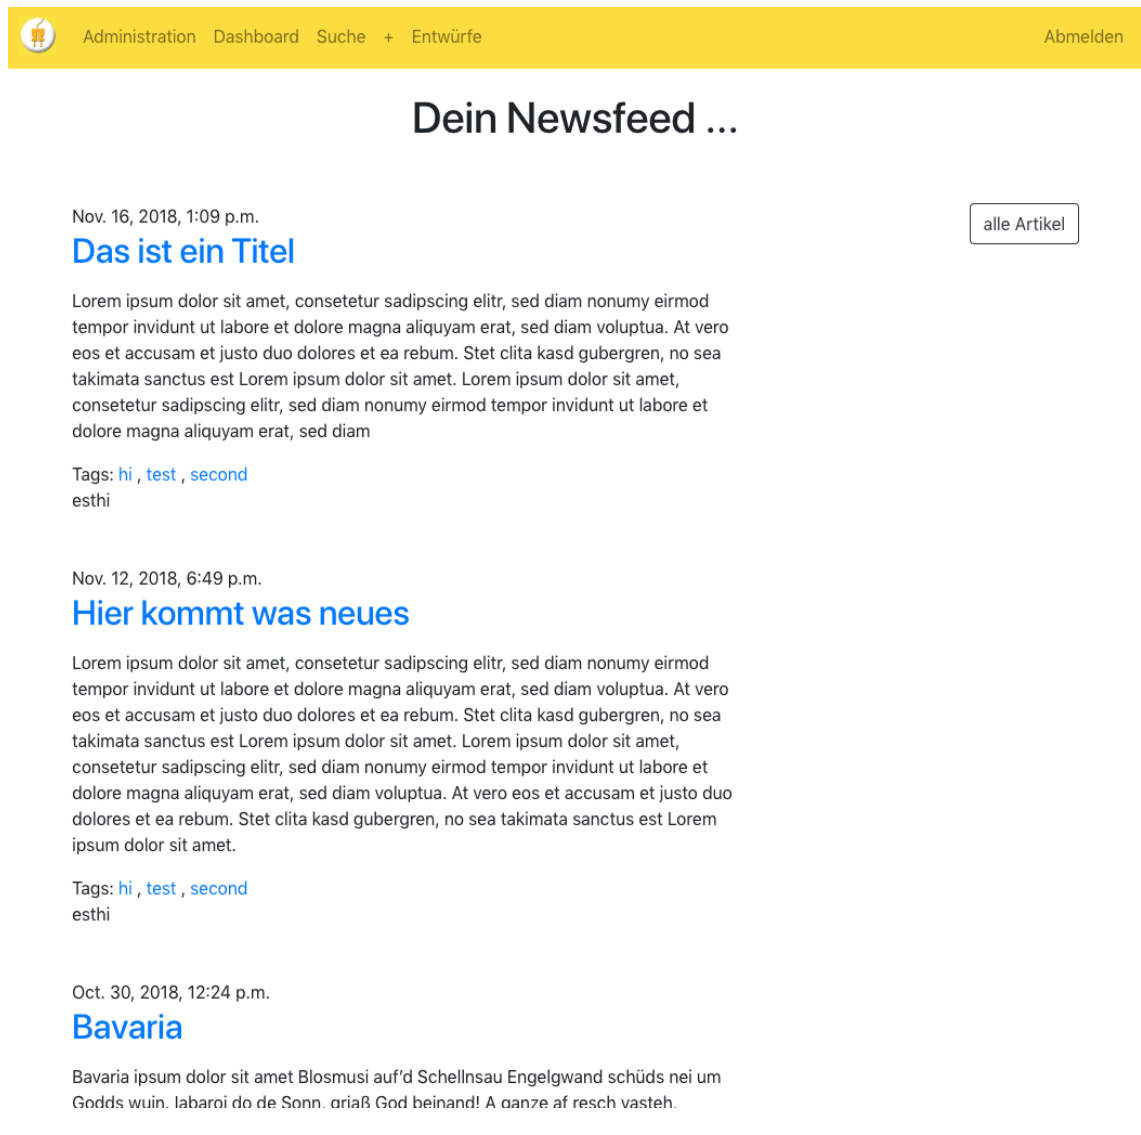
Administration Dashboard Suche + Entwürfe Abmelden

Dein Newsfeed ...

Nov. 16, 2018, 1:09 p.m.

alle Artikel

Das ist ein Titel

Lorem ipsum dolor sit amet, consetetur sadipscing elitr, sed diam nonumy eirmod tempor invidunt ut labore et dolore magna aliquyam erat, sed diam voluptua. At vero eos et accusam et justo duo dolores et ea rebum. Stet clita kasd gubergren, no sea takimata sanctus est Lorem ipsum dolor sit amet. Lorem ipsum dolor sit amet, consetetur sadipscing elitr, sed diam nonumy eirmod tempor invidunt ut labore et dolore magna aliquyam erat, sed diam

Tags: hi , test , second
esthi

Nov. 12, 2018, 6:49 p.m.

Hier kommt was neues

Lorem ipsum dolor sit amet, consetetur sadipscing elitr, sed diam nonumy eirmod tempor invidunt ut labore et dolore magna aliquyam erat, sed diam voluptua. At vero eos et accusam et justo duo dolores et ea rebum. Stet clita kasd gubergren, no sea takimata sanctus est Lorem ipsum dolor sit amet. Lorem ipsum dolor sit amet, consetetur sadipscing elitr, sed diam nonumy eirmod tempor invidunt ut labore et dolore magna aliquyam erat, sed diam voluptua. At vero eos et accusam et justo duo dolores et ea rebum. Stet clita kasd gubergren, no sea takimata sanctus est Lorem ipsum dolor sit amet.

Tags: hi , test , second
esthi

Oct. 30, 2018, 12:24 p.m.

Bavaria

Bavaria ipsum dolor sit amet Blosmusi auf'd Schellnsau Engelgwand schüds nei um Godds wuin, labaroi do de Sonn, griaß God beinand! A ganze af resch vasteh.